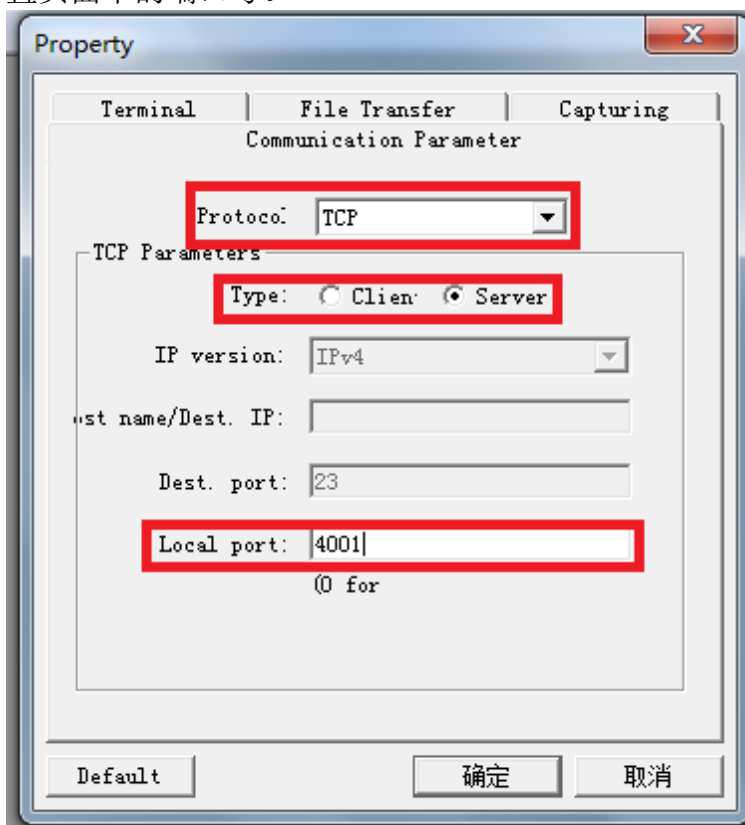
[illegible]

Property

Terminal | File Transfer | Capturing

Communication Parameter

Protoco: TCP

TCP Parameters

Type: Clien Server

IP version: IPv4

ıst name/Dest. IP:

Dest. port: 23

Local port: 4001

(0 for

Default

确定

取消